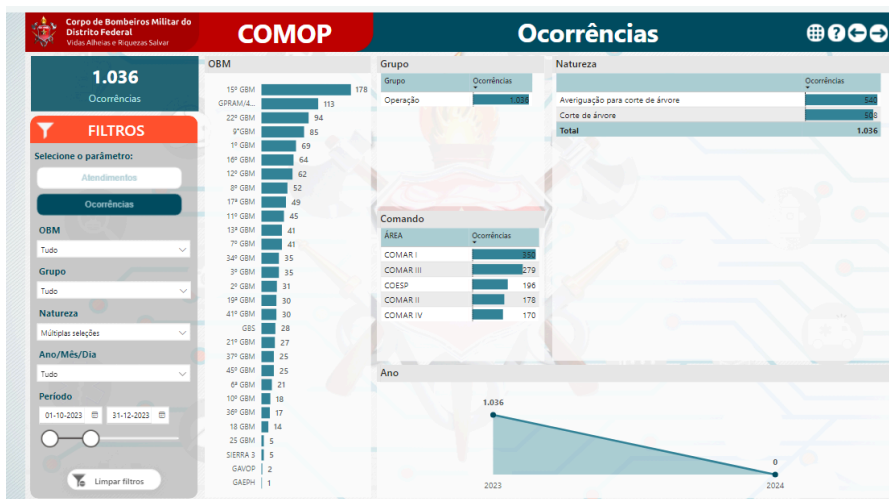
Corpo de Bombeiros Militar do Distrito Federal
Vidas Alheias e Riquezas Salvar

COMOP

Ocorrências

1.036
Ocorrências

FILTROS

Selecione o parâmetro:

Atendimentos

Ocorrências

OBM
Tudo

Grupo
Tudo

Natureza
Múltiplas seleções

Ano/Mês/Dia
Tudo

Período
01-10-2023
31-12-2023

Limpar filtros

OBM

| OBM | |
|---|---|
| 15º GBM | 178 |
| GPRAM/A... | 113 |
| 22º GBM | 94 |
| 9ºGBM | 85 |
| 1º GBM | 69 |
| 16º GBM | 64 |
| 12º GBM | 62 |
| 8º GBM | 52 |
| 17º GBM | 49 |
| 11º GBM | 45 |
| 13º GBM | 41 |
| 7º GBM | 41 |
| 34º GBM | 35 |
| 3º GBM | 35 |
| 2º GBM | 31 |
| 19º GBM | 30 |
| 41º GBM | 30 |
| GBS | 28 |
| 21º GBM | 27 |
| 37º GBM | 25 |
| 45º GBM | 25 |
| 6º GBM | 21 |
| 10º GBM | 18 |
| 36º GBM | 17 |
| 18 GBM | 14 |
| 25 GBM | 5 |
| SIERRA 3 | 5 |
| GAVOP | 2 |
| GAEPH | 1 |

Grupo

| Grupo | Ocorrências |
|---|---|
| Operação | 1.036 |

Natureza

| | Ocorrências |
|---|---|
| Averiguação para corte de árvore | 540 |
| Corte de árvore | 508 |
| Total | 1.036 |

Comando

| ÁREA | Ocorrências |
|---|---|
| COMAR I | 333 |
| COMAR III | 279 |
| COESP | 196 |
| COMAR II | 178 |
| COMAR IV | 170 |

Ano

1.036
0
2023
2024